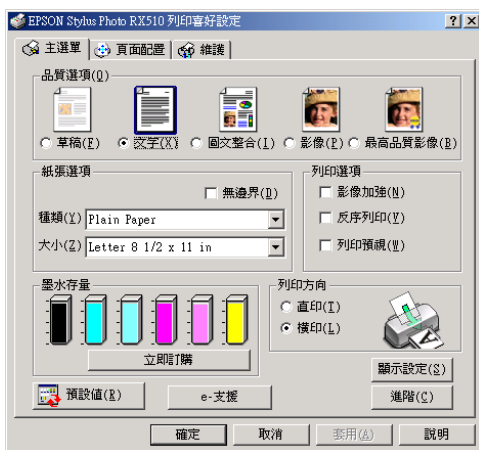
EPSON Stylus Photo RX510 列印喜好設定

?
×

主選單
頁面配置
維護

品質選項(Q)

草稿(F)
文字(X)
圖文整合(I)
影像(P)
最高品質影像(B)

紙張選項

無邊界(D)

種類(Y) Plain Paper

大小(Z) Letter 8 1/2 x 11 in

列印選項

影像加強(N)
反序列印(V)
列印預視(W)

墨水存量

立即訂購

列印方向

直印(T)
橫印(L)

顯示設定(S)

預設值(R)

e-支援

進階(C)

確定
取消
套用(A)
說明